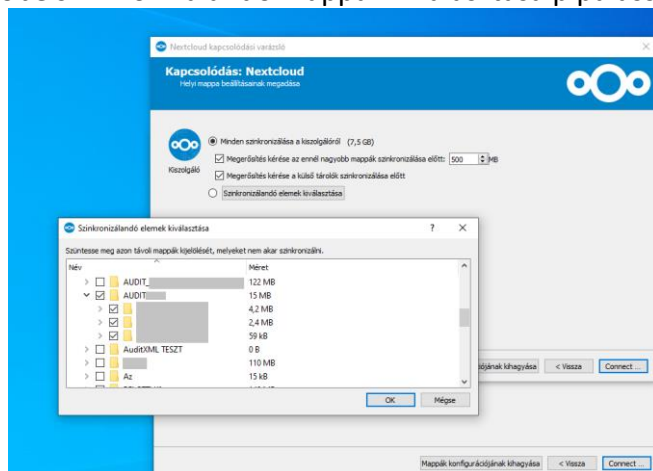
Nextcloud kapcsolódási varázsló

Kapcsolódás: Nextcloud
Helyi mappa beállításainak megadása

Kiszolgáló

Minden szinkronizálása a kiszolgálóról (7,5 GB)
Megerősítés kérése az ennél nagyobb mappák szinkronizálása előtt: 500 MB
Megerősítés kérése a külső tárolók szinkronizálása előtt
Szinkronizálandó elemek kiválasztása

Szinkronizálandó elemek kiválasztása ? ×

Szüntesse meg azon távoli mappák kijelölését, melyeket nem akar szinkronizálni.

| Név | Méret |
|---|---|
| AUDIT_ | 122 MB |
| AUDIT | 15 MB |
| | 4,2 MB |
| | 2,4 MB |
| | 59 kB |
| AuditXML TESZT | 0 B |
| | 110 MB |
| Az | 15 kB |

OK Mégse

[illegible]ciójának kihagyása < Vissza Connect ...

Mappák konfigurációjának kihagyása < Vissza Connect ...